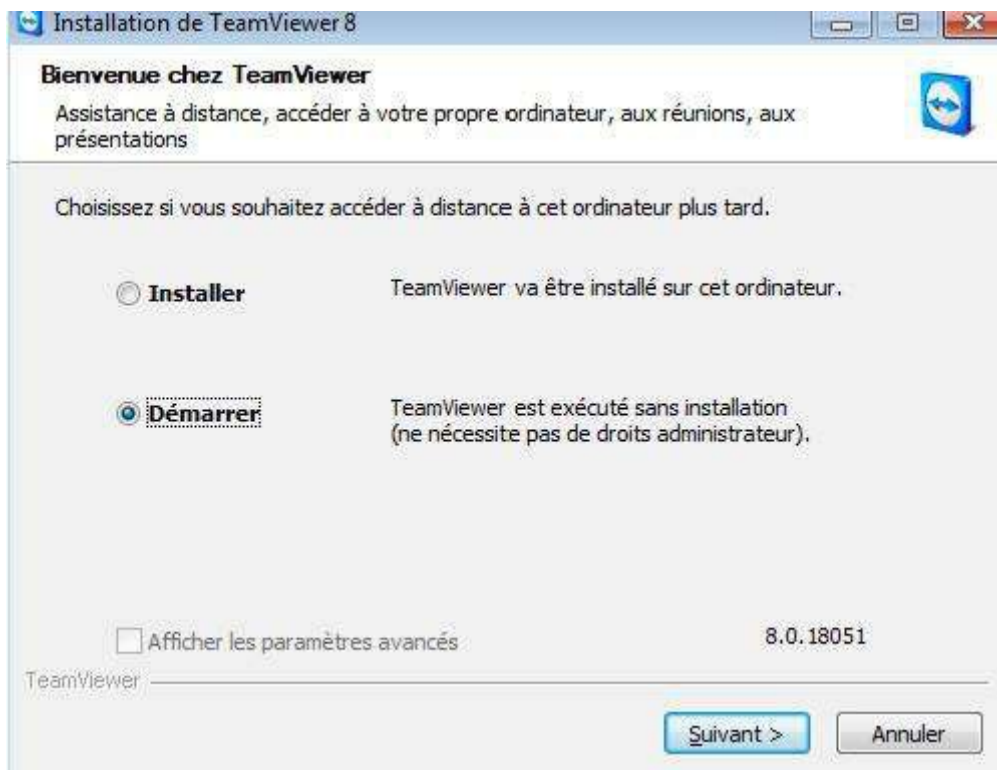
Installation de TeamViewer 8

Bienvenue chez TeamViewer

Assistance à distance, accéder à votre propre ordinateur, aux réunions, aux présentations

Choisissez si vous souhaitez accéder à distance à cet ordinateur plus tard.

Installer

TeamViewer va être installé sur cet ordinateur.

Démarrer

TeamViewer est exécuté sans installation (ne nécessite pas de droits administrateur).

Afficher les paramètres avancés

8.0.18051

TeamViewer

Suivant >

Annuler